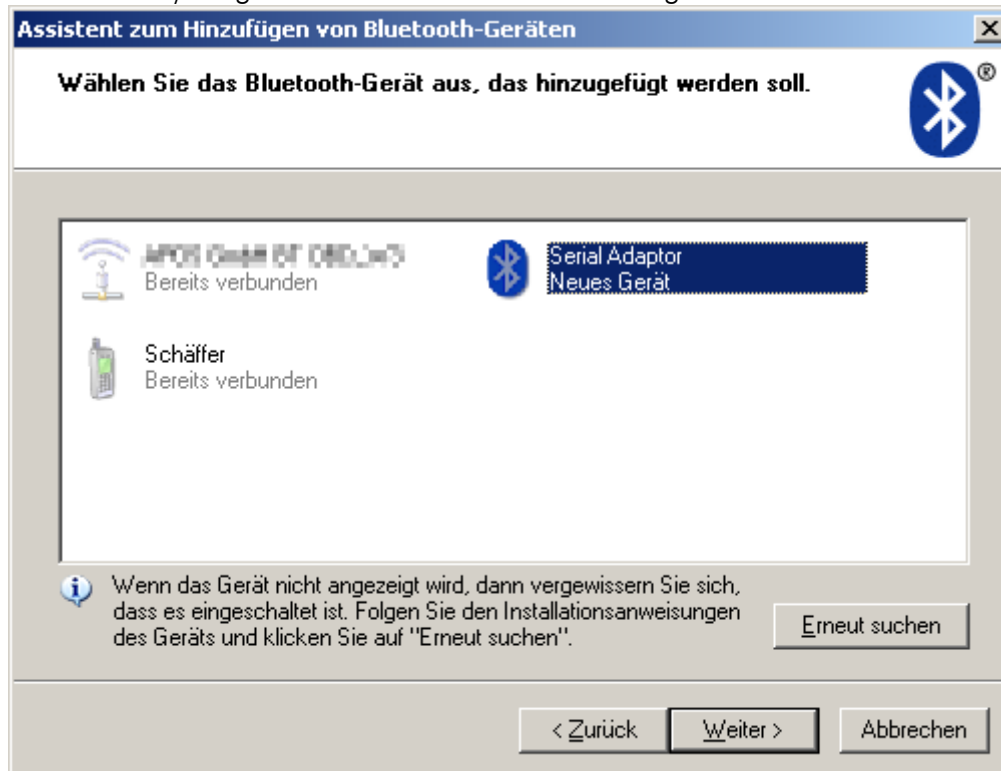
Assistent zum Hinzufügen von Bluetooth-Geräten

Wählen Sie das Bluetooth-Gerät aus, das hinzugefügt werden soll.

®

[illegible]
Bereits verbunden

Serial Adaptor
Neues Gerät

Schäffer
Bereits verbunden

Wenn das Gerät nicht angezeigt wird, dann vergewissern Sie sich, dass es eingeschaltet ist. Folgen Sie den Installationsanweisungen des Geräts und klicken Sie auf "Erneut suchen".

Erneut suchen

< Zurück | Weiter > | Abbrechen